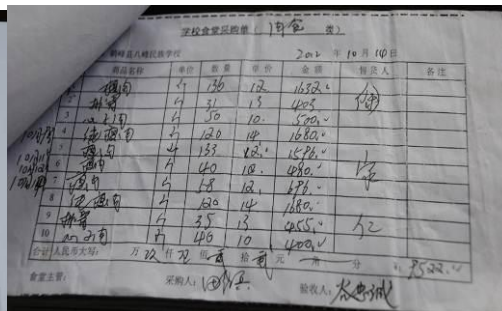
学校食堂采购单（ 肉食 类）

鄯善县八峡民族学校 202 年 10 月 14 日

| | 商品名称 | 单位 | 数量 | 单价 | 金额 | 负责人 | 备注 |
|---|---|---|---|---|---|---|---|
| 1 | 鸡肉 | 斤 | 136 | 12 | 1632.00 | | |
| 2 | 排骨 | 斤 | 31 | 13 | 403.00 | | |
| 3 | 鸡肉 | 斤 | 50 | 10 | 500.00 | | |
| 4 | 猪肉 | 斤 | 120 | 14 | 1680.00 | | |
| 5 | 猪肉 | 斤 | 133 | 12 | 1596.00 | | |
| 6 | 猪肉 | 斤 | 40 | 12 | 480.00 | | |
| 7 | 鸡肉 | 斤 | 58 | 12 | 696.00 | | |
| 8 | 猪肉 | 斤 | 120 | 14 | 1680.00 | | |
| 9 | 排骨 | 斤 | 35 | 13 | 455.00 | | |
| 10 | 牛肉 | 斤 | 40 | 10 | 400.00 | | |

合计人民币大写： 万 玖 仟 伍 佰 贰 拾 贰 元 角 分 ￥9522.00

食堂主管： 采购人： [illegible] 验收人： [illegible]

10/10
10/11
10/14